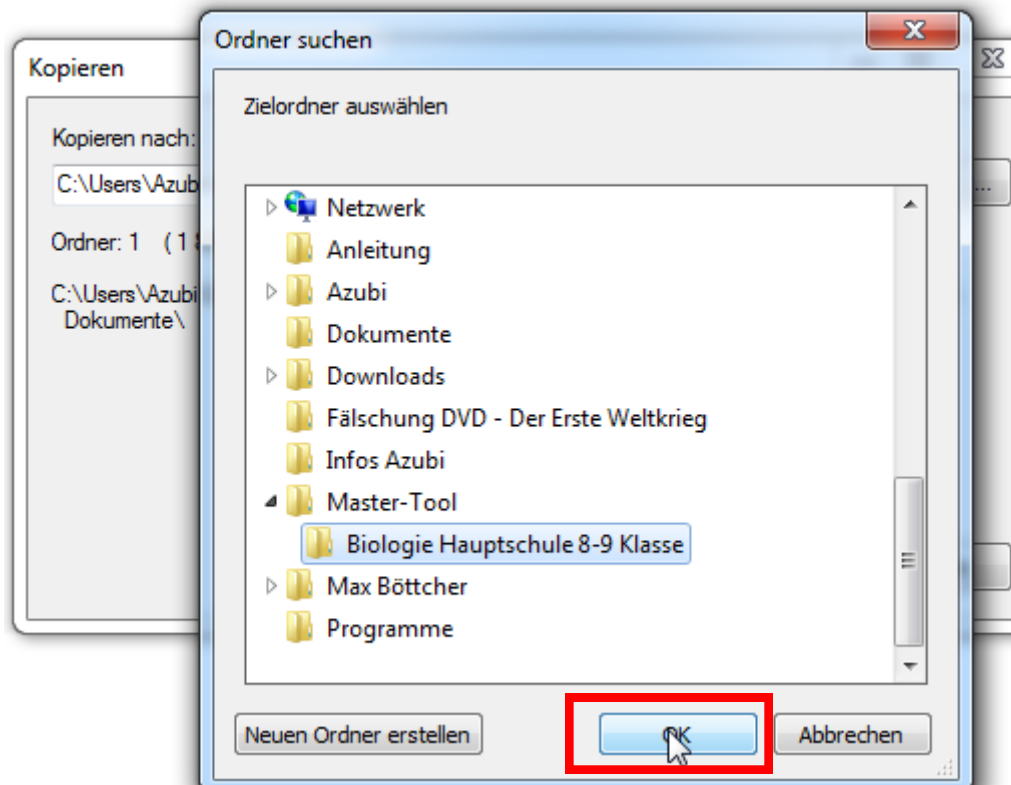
Kopieren

Kopieren nach:

C:\Users\Azubi

Ordner: 1 ( 1

C:\Users\Azubi
Dokumente\

Ordner suchen

Zielordner auswählen

Netzwerk
Anleitung
Azubi
Dokumente
Downloads
Fälschung DVD - Der Erste Weltkrieg
Infos Azubi
Master-Tool
Biologie Hauptschule 8-9 Klasse
Max Böttcher
Programme

Neuen Ordner erstellen

OK

Abbrechen